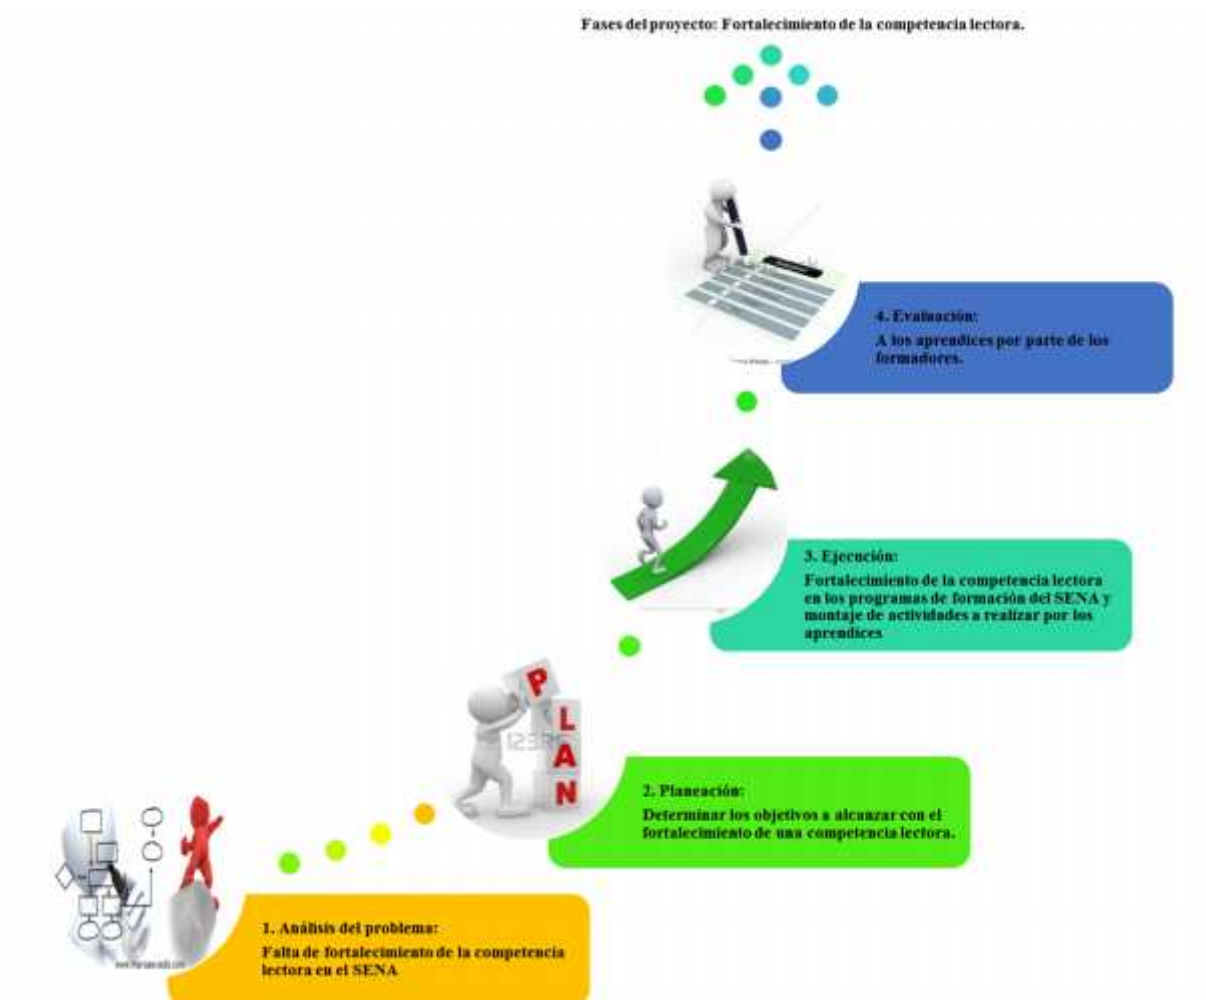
Fases del proyecto: Fortalecimiento de la competencia lectora.

4. Evaluación:
A los aprendices por parte de los formadores.

3. Ejecución:
Fortalecimiento de la competencia lectora en los programas de formación del SENA y montaje de actividades a realizar por los aprendices

PLAN

2. Planeación:
Determinar los objetivos a alcanzar con el fortalecimiento de una competencia lectora.

1. Análisis del problema:
Falta de fortalecimiento de la competencia lectora en el SENA